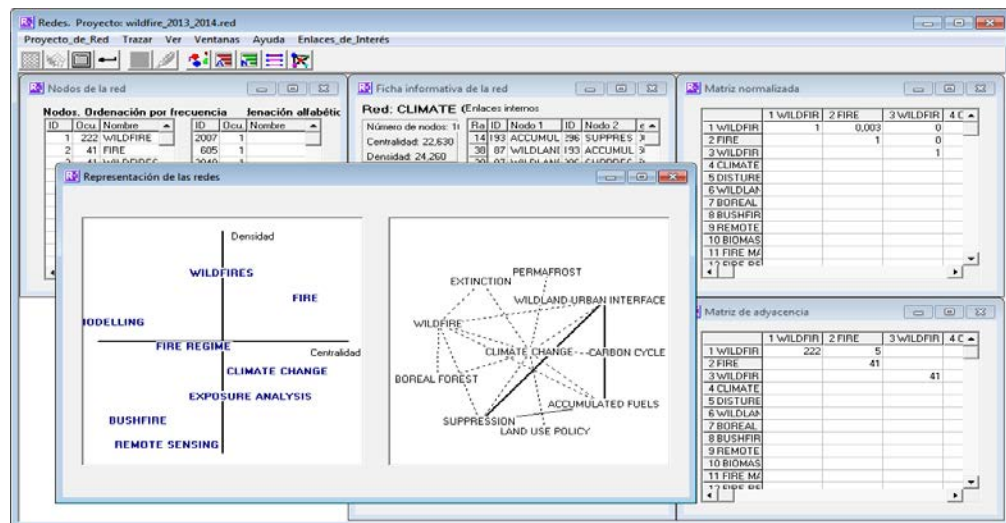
Redes. Proyecto: wildfire_2013_2014.red

Proyecto_de_Red Trazar Ver Ventanas Ayuda Enlaces_de_Interés

Nodos de la red

Nodos. Ordenación por frecuencia lenación alfabétic

| ID | Ocu | Nombre |
|---|---|---|
| 1 | 222 | WILDFIRE |
| 2 | 41 | FIRE |
| 3 | 41 | WILDFIRES |

| ID | Ocu | Nombre |
|---|---|---|
| 2007 | 1 | |
| 605 | 1 | |
| 2040 | 1 | |

Ficha informativa de la red

Red: CLIMATE (Enlaces internos

Número de nodos: 1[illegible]

Centralidad: 22,630

Densidad: 24,260

| Ra | ID | Nodo 1 | ID | Nodo 2 |
|---|---|---|---|---|
| 14 | 193 | ACCUMUL | 296 | SUPPRES |
| 38 | 87 | WILDLANI | 193 | ACCUMUL |
| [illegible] | 87 | WILDLANI | 296 | SUPPRES |

Matriz normalizada

| | 1 WILDFIR | 2 FIRE | 3 WILDFIR | 4 C |
|---|---|---|---|---|
| 1 WILDFIR | 1 | 0,003 | 0 | |
| 2 FIRE | | 1 | 0 | |
| 3 WILDFIR | | | 1 | |
| 4 CLIMATE | | | | |
| 5 DISTURE | | | | |
| 6 WILDLAN | | | | |
| 7 BOREAL | | | | |
| 8 BUSHFIR | | | | |
| 9 REMOTE | | | | |
| 10 BIOMAS | | | | |
| 11 FIRE MA | | | | |
| 12 FIRE RE | | | | |

Representación de las redes

Densidad

WILDFIRES

FIRE

IODELLING

FIRE REGIME

Centralidad

CLIMATE CHANGE

EXPOSURE ANALYSIS

BUSHFIRE

REMOTE SENSING

PERMAFROST

EXTINCTION

WILDLAND-URBAN INTERFACE

WILDFIRE

CLIMATE CHANGE

CARBON CYCLE

BOREAL FOREST

ACCUMULATED FUELS

SUPPRESSION

LAND USE POLICY

Matriz de adyacencia

| | 1 WILDFIR | 2 FIRE | 3 WILDFIR | 4 C |
|---|---|---|---|---|
| 1 WILDFIR | 222 | 5 | | |
| 2 FIRE | | 41 | | |
| 3 WILDFIR | | | 41 | |
| 4 CLIMATE | | | | |
| 5 DISTURE | | | | |
| 6 WILDLAN | | | | |
| 7 BOREAL | | | | |
| 8 BUSHFIR | | | | |
| 9 REMOTE | | | | |
| 10 BIOMAS | | | | |
| 11 FIRE MA | | | | |
| 12 FIRE RE | | | | |